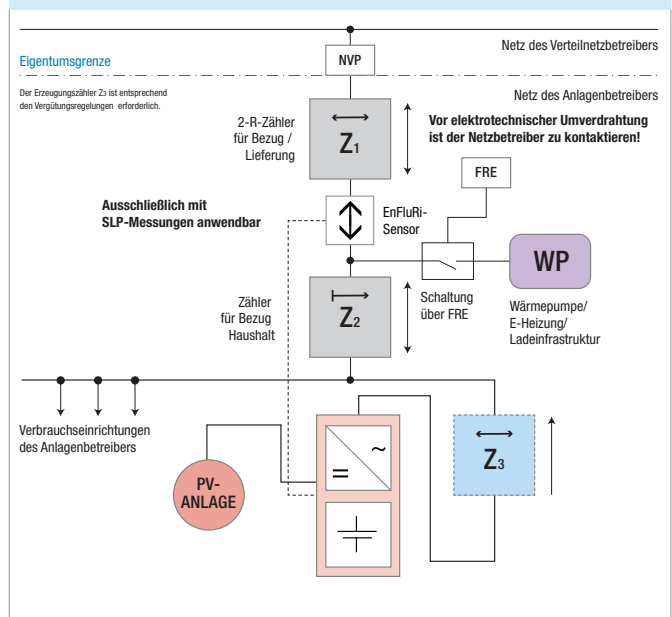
Netz des Verteilnetzbetreibers

Eigentumsgrenze

NVP

Der Erzeugungszähler Z₃ ist entsprechend den Vergütungsregelungen erforderlich.

Netz des Anlagenbetreibers

2-R-Zähler für Bezug / Lieferung

$Z_1$

Vor elektrotechnischer Umverdrahtung ist der Netzbetreiber zu kontaktieren!

FRE

Ausschließlich mit SLP-Messungen anwendbar

EnFluRi-Sensor

WP

Zähler für Bezug Haushalt

$Z_2$

Schaltung über FRE

Wärmepumpe/ E-Heizung/ Ladeinfrastruktur

Verbrauchseinrichtungen des Anlagenbetreibers

PV-ANLAGE

$Z_3$